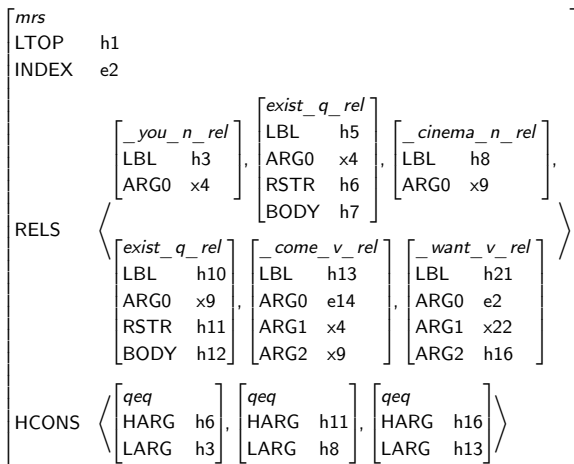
$\begin{bmatrix} mrs & \\ \text{LTOP} & \text{h1} \\ \text{INDEX} & \text{e2} \\ \text{RELS} & \left\langle \begin{bmatrix} \_you\_n\_rel & \\ \text{LBL} & \text{h3} \\ \text{ARG0} & \text{x4} \end{bmatrix}, \begin{bmatrix} exist\_q\_rel & \\ \text{LBL} & \text{h5} \\ \text{ARG0} & \text{x4} \\ \text{RSTR} & \text{h6} \\ \text{BODY} & \text{h7} \end{bmatrix}, \begin{bmatrix} \_cinema\_n\_rel & \\ \text{LBL} & \text{h8} \\ \text{ARG0} & \text{x9} \end{bmatrix}, \begin{bmatrix} exist\_q\_rel & \\ \text{LBL} & \text{h10} \\ \text{ARG0} & \text{x9} \\ \text{RSTR} & \text{h11} \\ \text{BODY} & \text{h12} \end{bmatrix}, \begin{bmatrix} \_come\_v\_rel & \\ \text{LBL} & \text{h13} \\ \text{ARG0} & \text{e14} \\ \text{ARG1} & \text{x4} \\ \text{ARG2} & \text{x9} \end{bmatrix}, \begin{bmatrix} \_want\_v\_rel & \\ \text{LBL} & \text{h21} \\ \text{ARG0} & \text{e2} \\ \text{ARG1} & \text{x22} \\ \text{ARG2} & \text{h16} \end{bmatrix} \right\rangle \\ \text{HCONS} & \left\langle \begin{bmatrix} qeq & \\ \text{HARG} & \text{h6} \\ \text{LARG} & \text{h3} \end{bmatrix}, \begin{bmatrix} qeq & \\ \text{HARG} & \text{h11} \\ \text{LARG} & \text{h8} \end{bmatrix}, \begin{bmatrix} qeq & \\ \text{HARG} & \text{h16} \\ \text{LARG} & \text{h13} \end{bmatrix} \right\rangle \end{bmatrix}$